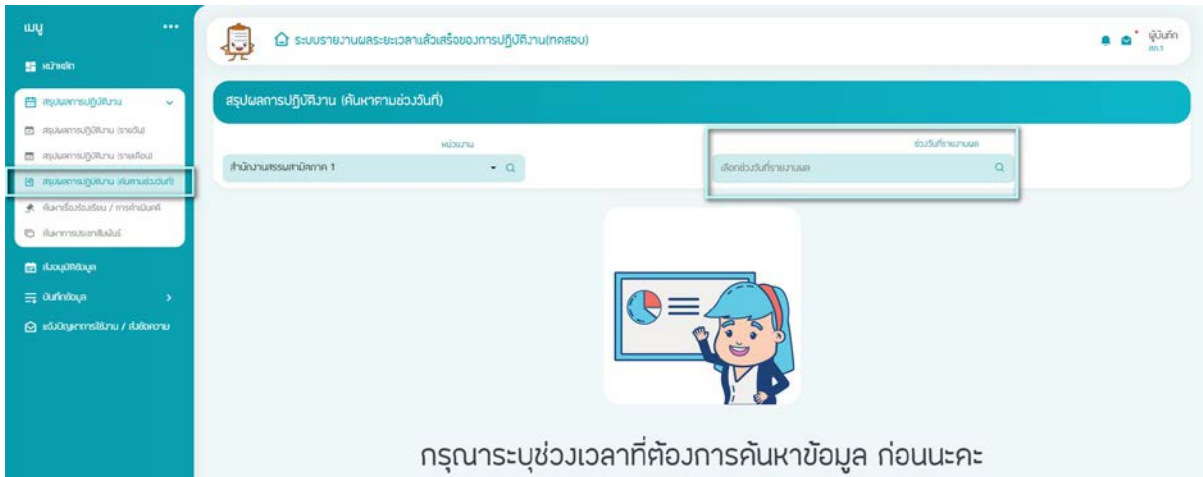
เมนู •••

หน้าหลัก

สรุปผลการปฏิบัติงาน

สรุปผลการปฏิบัติงาน (รายวัน)

สรุปผลการปฏิบัติงาน (รายเดือน)

สรุปผลการปฏิบัติงาน (ค้นหาตามช่วงวันที่)

ค้นหาเรื่องร้องเรียน / การดำเนินคดี

ค้นหาการประชาสัมพันธ์

เมนูบริหารข้อมูล

บันทึกข้อมูล

แจ้งปัญหาการใช้งาน / ส่งข้อความ

ระบบรายงานผลระยะเวลาสำเร็จของการปฏิบัติงาน(ทดสอบ)

ผู้บันทึก สภ.1

สรุปผลการปฏิบัติงาน (ค้นหาตามช่วงวันที่)

หน่วยงาน

สำนักงานธรรมศาสตร์ภาค 1

ช่วงวันที่รายงานผล

เลือกช่วงวันที่รายงานผล

กรุณาระบุช่วงเวลาที่ต้องการค้นหาข้อมูล ก่อนนะคะ